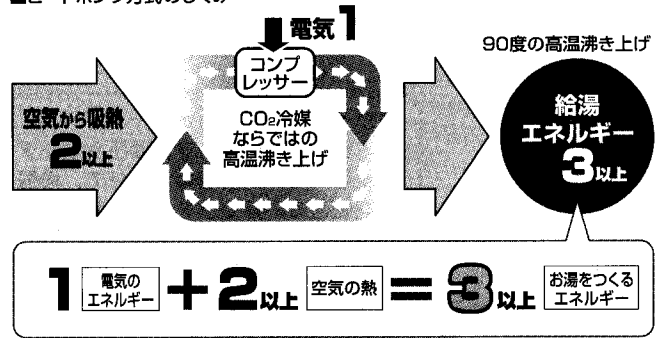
■ヒートポンプ方式のしくみ

電気1

コンプレッサー

90度の高温沸き上げ

空気から吸熱 2以上

$CO_2$冷媒ならではの高温沸き上げ

給湯エネルギー 3以上

1 電気のエネルギー + 2以上 空気の熱 = 3以上 お湯をつくるエネルギー